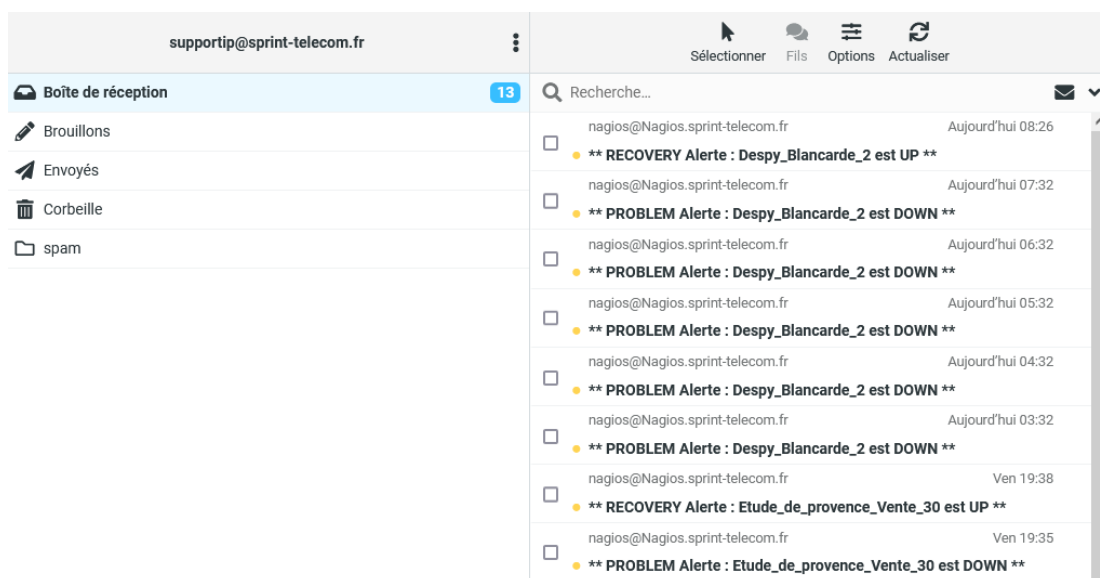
supportip@sprint-telecom.fr

Sélectionner Fils Options Actualiser

Boîte de réception 13
Brouillons
Envoyés
Corbeille
spam

Recherche...

nagios@Nagios.sprint-telecom.fr Aujourd'hui 08:26
** RECOVERY Alerte : Despy_Blancarde_2 est UP **

nagios@Nagios.sprint-telecom.fr Aujourd'hui 07:32
** PROBLEM Alerte : Despy_Blancarde_2 est DOWN **

nagios@Nagios.sprint-telecom.fr Aujourd'hui 06:32
** PROBLEM Alerte : Despy_Blancarde_2 est DOWN **

nagios@Nagios.sprint-telecom.fr Aujourd'hui 05:32
** PROBLEM Alerte : Despy_Blancarde_2 est DOWN **

nagios@Nagios.sprint-telecom.fr Aujourd'hui 04:32
** PROBLEM Alerte : Despy_Blancarde_2 est DOWN **

nagios@Nagios.sprint-telecom.fr Aujourd'hui 03:32
** PROBLEM Alerte : Despy_Blancarde_2 est DOWN **

nagios@Nagios.sprint-telecom.fr Ven 19:38
** RECOVERY Alerte : Etude_de_provence_Vente_30 est UP **

nagios@Nagios.sprint-telecom.fr Ven 19:35
** PROBLEM Alerte : Etude_de_provence_Vente_30 est DOWN **